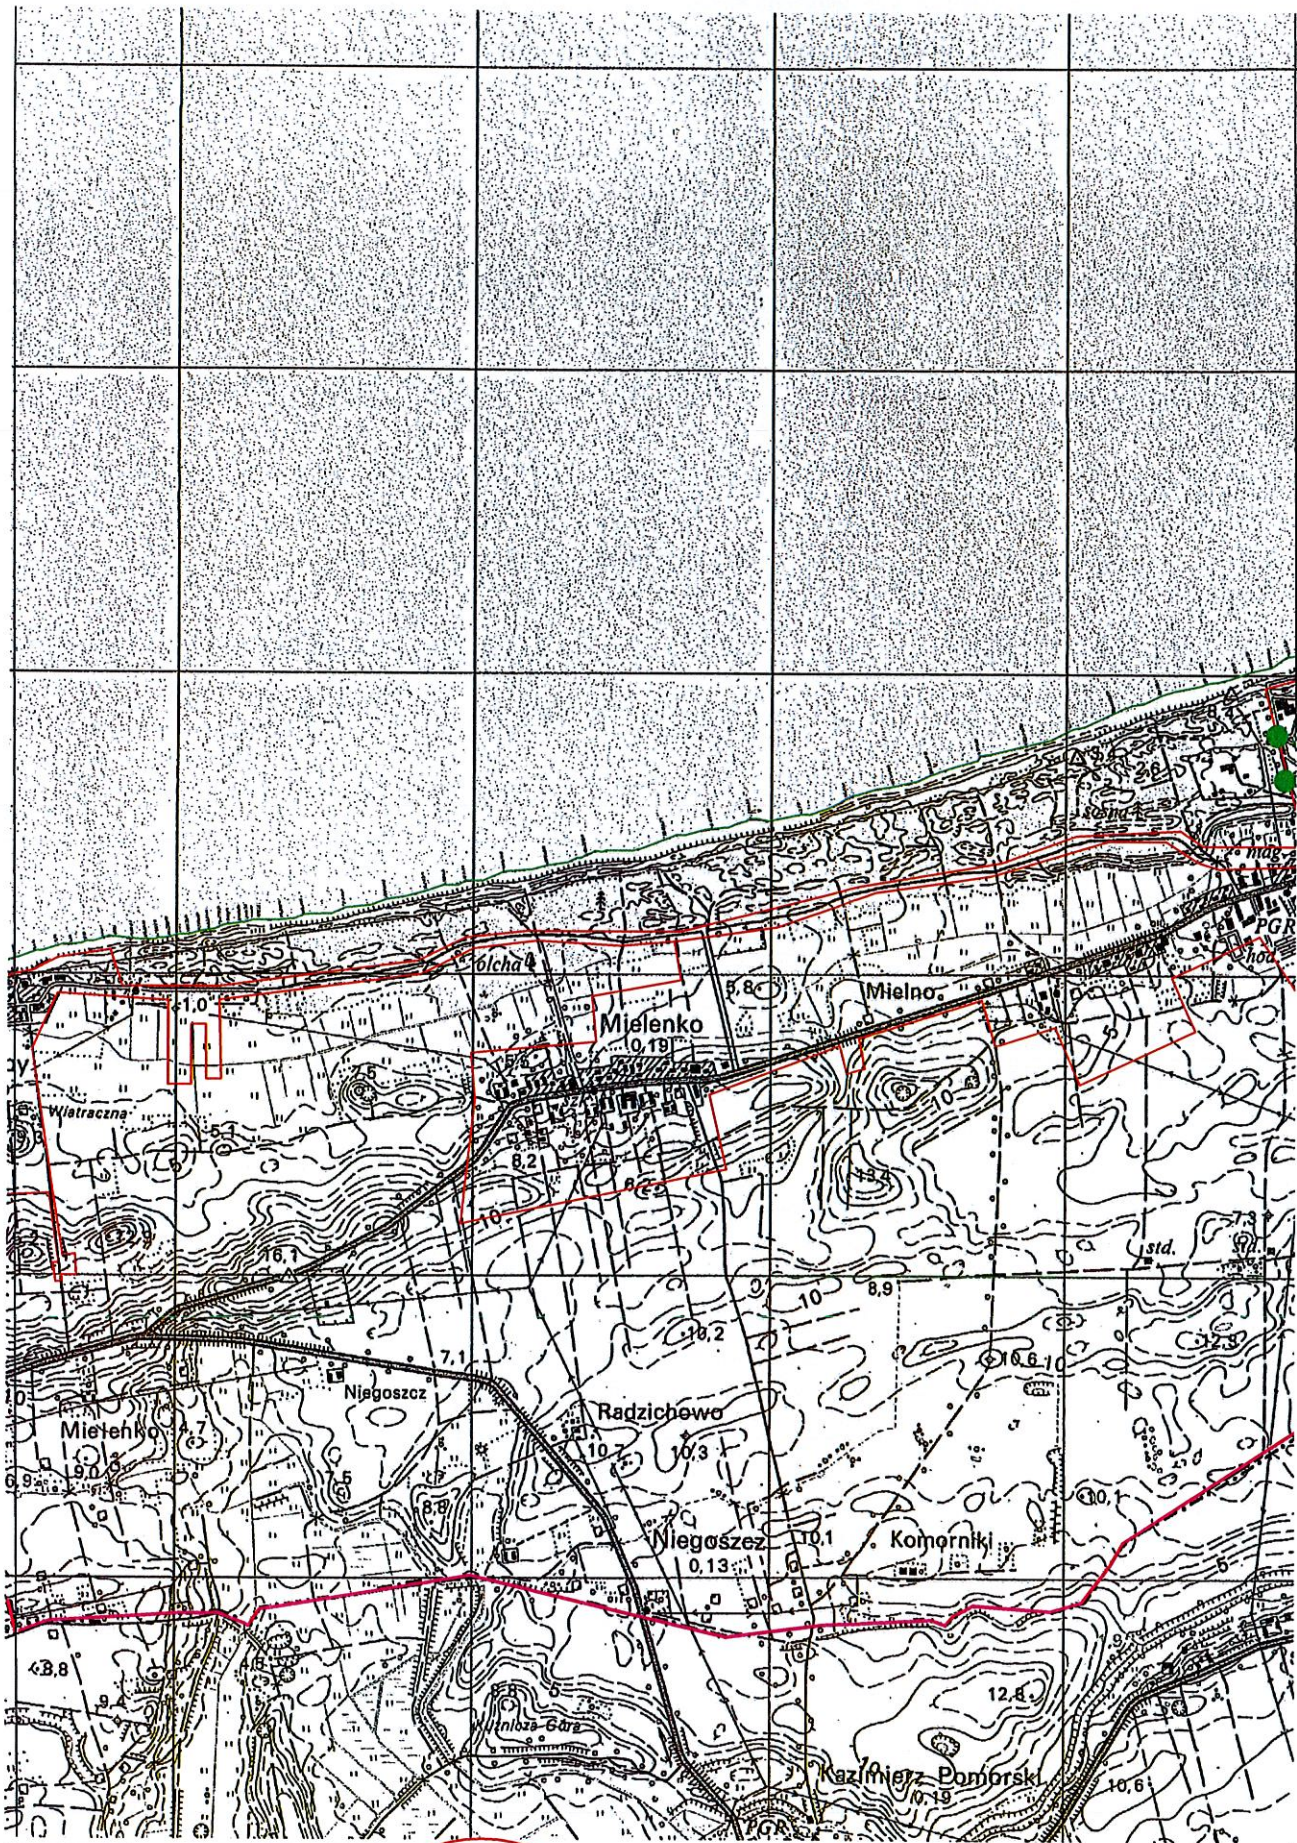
olcha
sosna
PGR
hod.
1,0
5,8
Mielno
Mielenko
0,19
7,6
Wiatraczna
5,1
8,2
6,2
10
13,4
10
7,3
std.
std.
16,1
10
8,9
10,2
12,3
10,6
10
7,1
Niegoszcz
Radzichowo
Mielenko
4,7
9,0
10,7
10,3
5
8,8
10,1
Niegoszcz
10,1
Komorniki
0,13
5
3,8
9
12,8
Kazimierz Pomorski
0,19
10,6
PGR